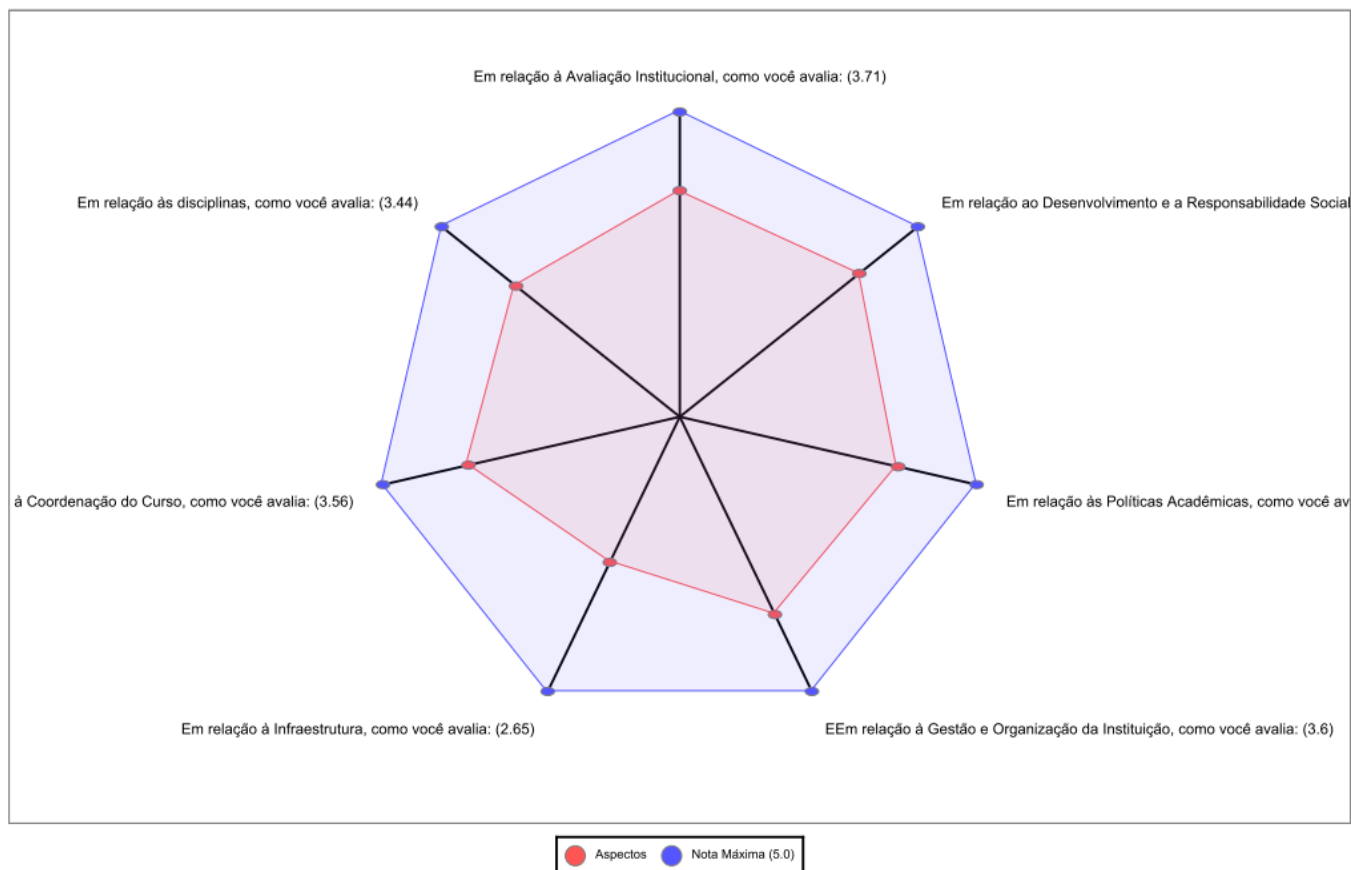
Em relação à Avaliação Institucional, como você avalia: (3.71)

Em relação às disciplinas, como você avalia: (3.44)

Em relação ao Desenvolvimento e a Responsabilidade Social

à Coordenação do Curso, como você avalia: (3.56)

Em relação às Políticas Acadêmicas, como você av

Em relação à Infraestrutura, como você avalia: (2.65)

EEm relação à Gestão e Organização da Instituição, como você avalia: (3.6)

Aspectos Nota Máxima (5.0)